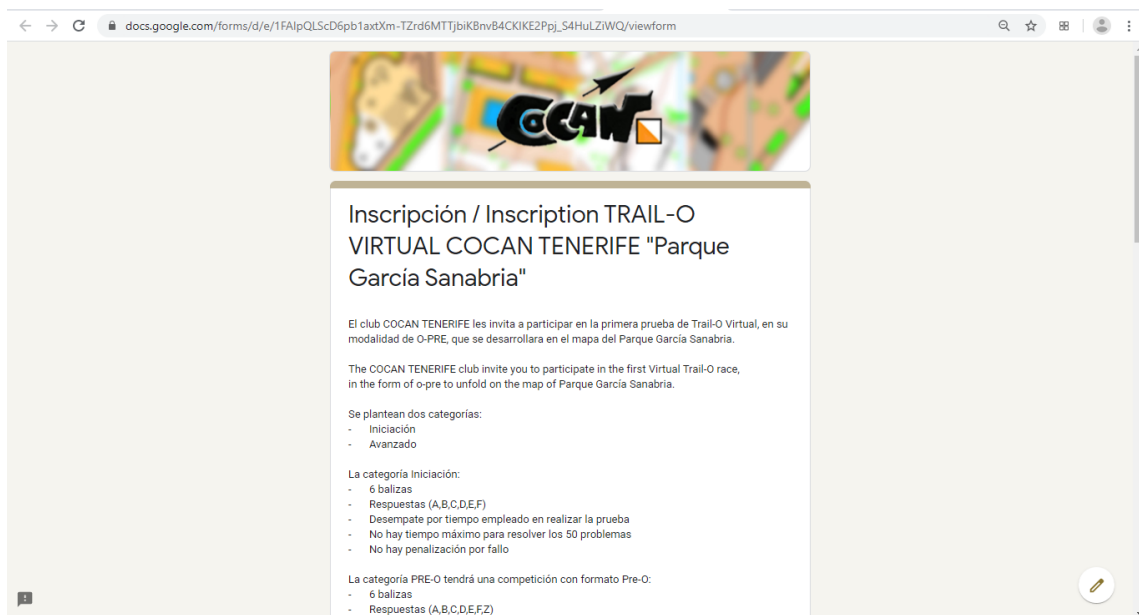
docs.google.com/forms/d/e/1FAIpQLScD6pb1axtXm-TZrd6MTTjbiKBnvB4CKIKE2Ppj_S4HuLZiWQ/viewform

COCAN

Inscripción / Inscription TRAIL-O VIRTUAL COCAN TENERIFE "Parque García Sanabria"

El club COCAN TENERIFE les invita a participar en la primera prueba de Trail-O Virtual, en su modalidad de O-PRE, que se desarrollara en el mapa del Parque García Sanabria.

The COCAN TENERIFE club invite you to participate in the first Virtual Trail-O race, in the form of o-pre to unfold on the map of Parque García Sanabria.

Se plantean dos categorías:
- Iniciación
- Avanzado

La categoría Iniciación:
- 6 balizas
- Respuestas (A,B,C,D,E,F)
- Desempate por tiempo empleado en realizar la prueba
- No hay tiempo máximo para resolver los 50 problemas
- No hay penalización por fallo

La categoría PRE-O tendrá una competición con formato Pre-O:
- 6 balizas
- Respuestas (A,B,C,D,E,F,Z)